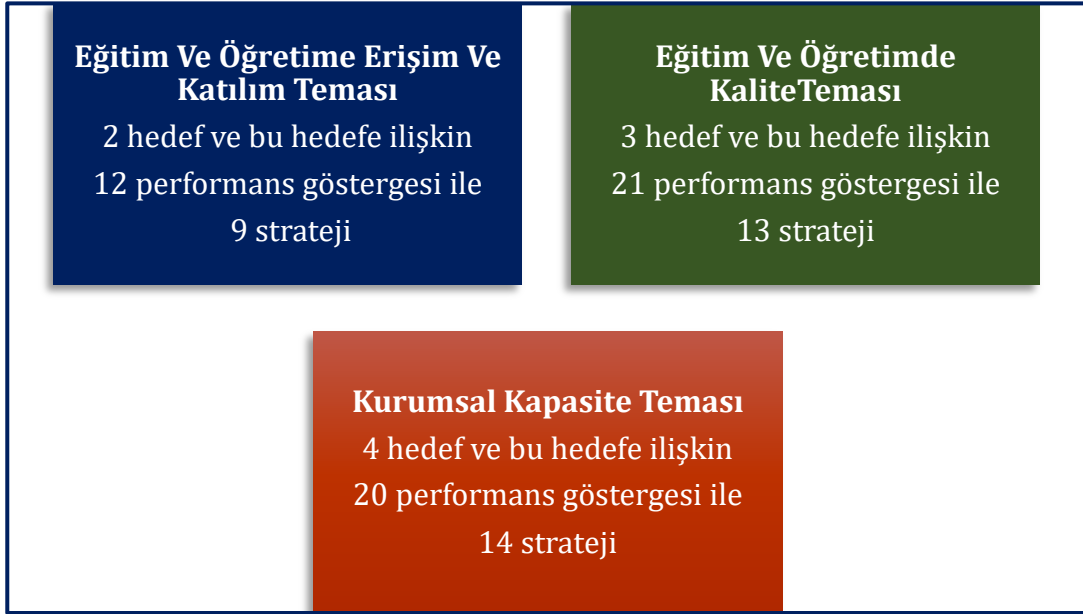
Eğitim Ve Öğretime Erişim Ve Katılım Teması
2 hedef ve bu hedefe ilişkin
12 performans göstergesi ile
9 strateji

Eğitim Ve Öğretimde KaliteTeması
3 hedef ve bu hedefe ilişkin
21 performans göstergesi ile
13 strateji

Kurumsal Kapasite Teması
4 hedef ve bu hedefe ilişkin
20 performans göstergesi ile
14 strateji